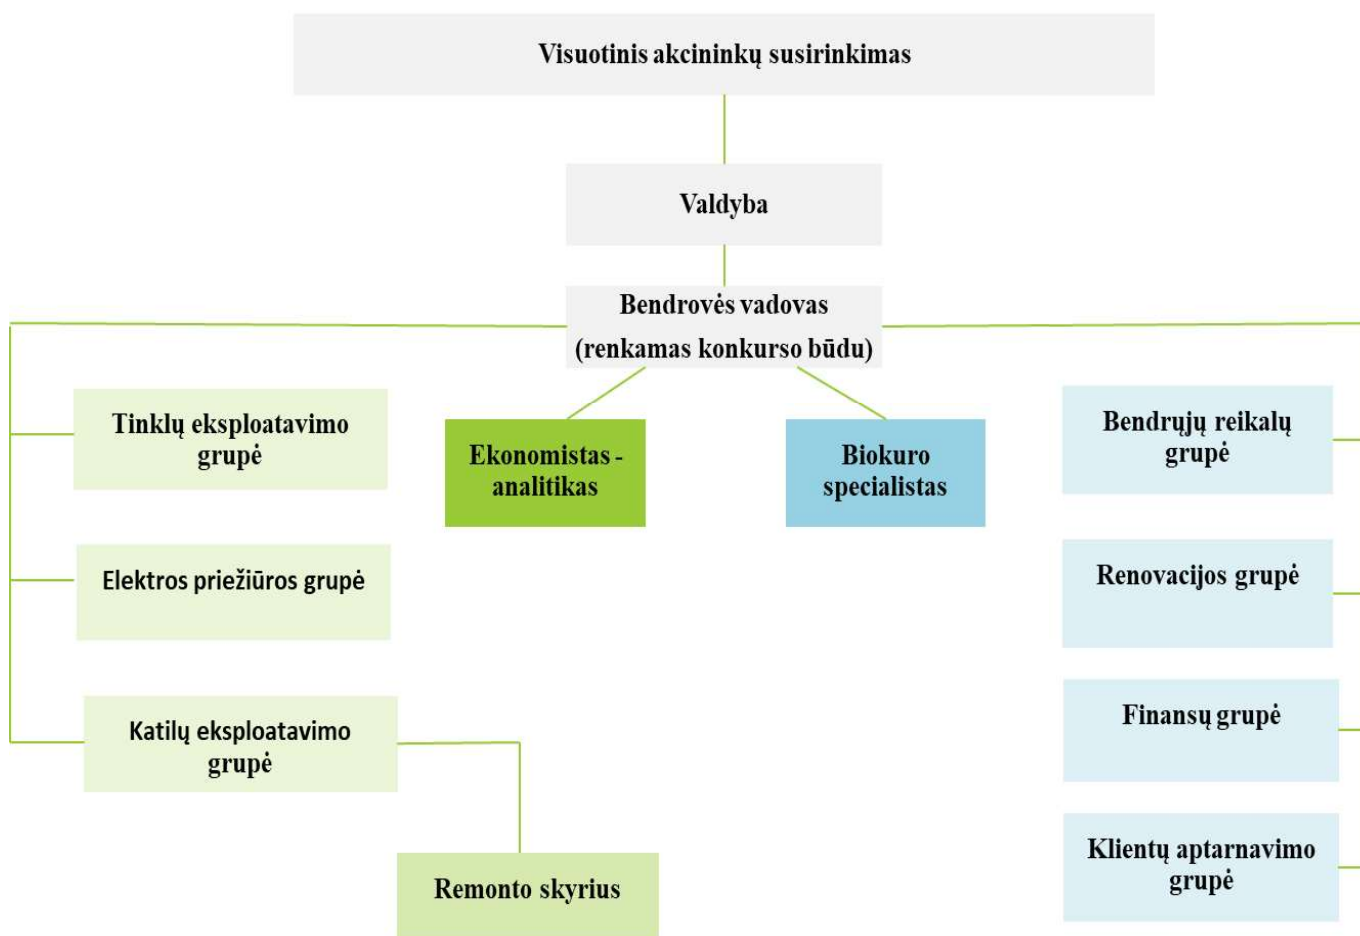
Visuotinis akcininkų susirinkimas

Valdyba

Bendrovės vadovas
(renkamas konkurso būdu)

Tinklų eksploatavimo grupė

Ekonomistas - analitikas

Biokuro specialistas

Bendrųjų reikalų grupė

Elektros priežiūros grupė

Renovacijos grupė

Katilų eksploatavimo grupė

Finansų grupė

Remonto skyrius

Klientų aptarnavimo grupė